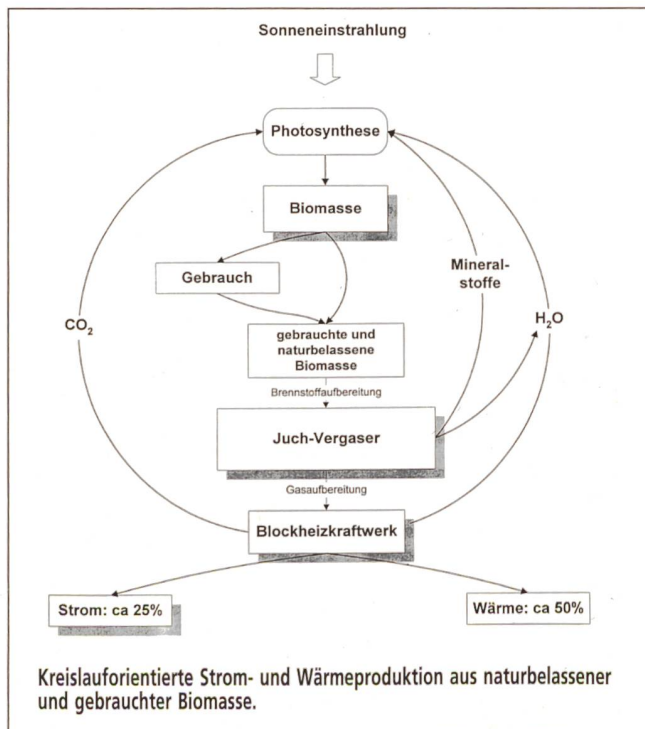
Sonneneinstrahlung

Photosynthese

Biomasse

Gebrauch

Mineralstoffe

$CO_2$

$H_2O$

gebrauchte und naturbelassene Biomasse

Brennstoffaufbereitung

Juch-Vergaser

Gasaufbereitung

Blockheizkraftwerk

Strom: ca 25%

Wärme: ca 50%

Kreislauforientierte Strom- und Wärmeproduktion aus naturbelassener und gebrauchter Biomasse.